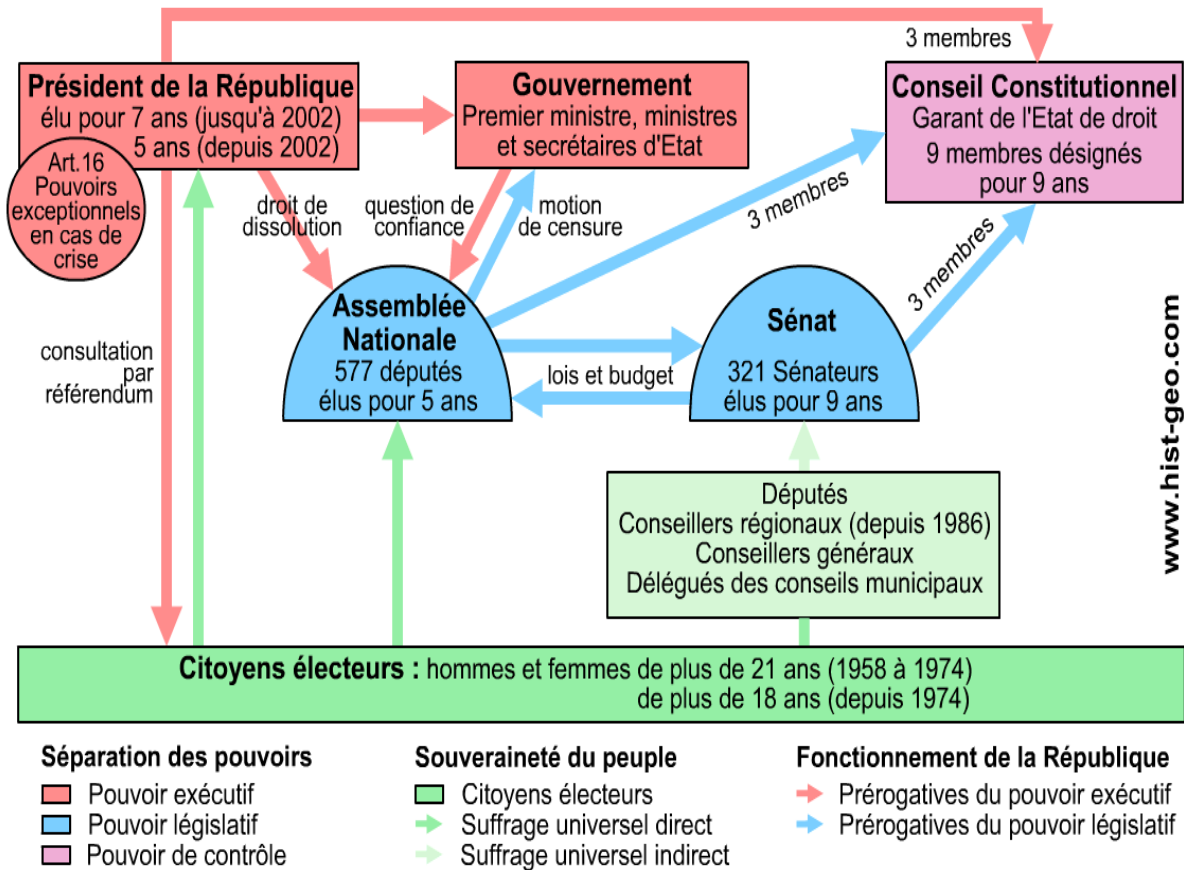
3 membres

Président de la République
élu pour 7 ans (jusqu'à 2002)
5 ans (depuis 2002)

Art.16
Pouvoirs exceptionnels en cas de crise

Gouvernement
Premier ministre, ministres et secrétaires d'Etat

Conseil Constitutionnel
Garant de l'Etat de droit
9 membres désignés pour 9 ans

droit de dissolution

question de confiance

motion de censure

3 membres

3 membres

consultation par référendum

Assemblée Nationale
577 députés
élus pour 5 ans

lois et budget

Sénat
321 Sénateurs
élus pour 9 ans

www.hist-geo.com

Députés
Conseillers régionaux (depuis 1986)
Conseillers généraux
Délégués des conseils municipaux

Citoyens électeurs : hommes et femmes de plus de 21 ans (1958 à 1974)
de plus de 18 ans (depuis 1974)

Séparation des pouvoirs
Pouvoir exécutif
Pouvoir législatif
Pouvoir de contrôle

Souveraineté du peuple
Citoyens électeurs
Suffrage universel direct
Suffrage universel indirect

Fonctionnement de la République
Prérogatives du pouvoir exécutif
Prérogatives du pouvoir législatif